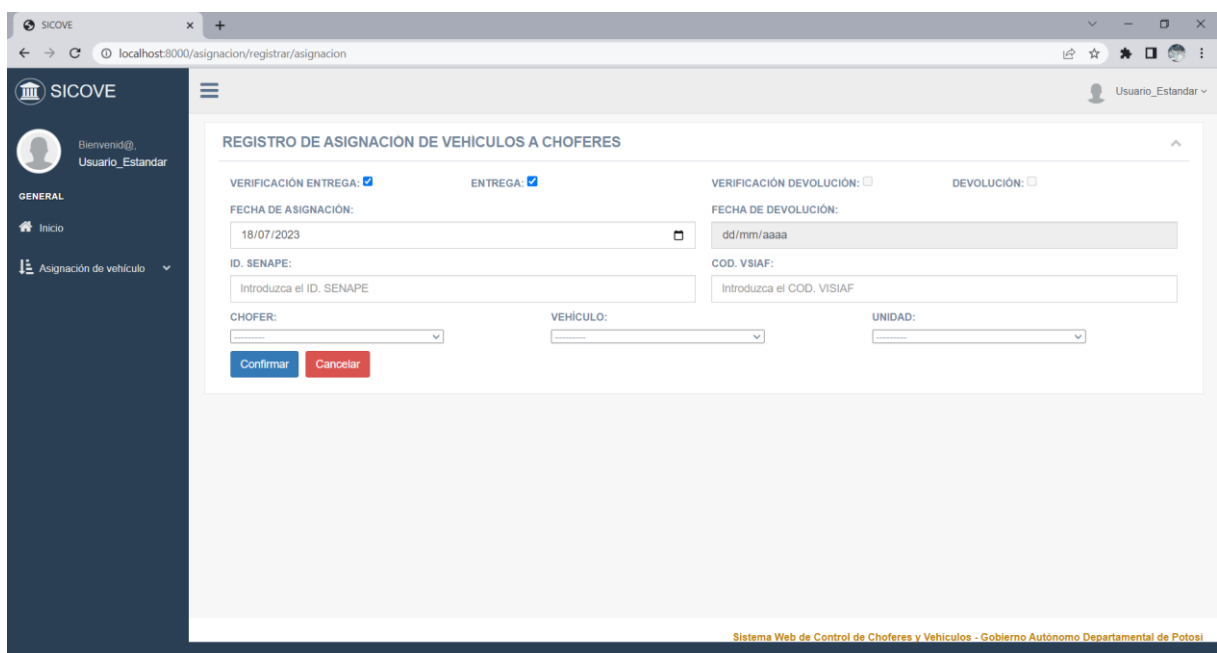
SICOVE

localhost:8000/asignacion/registrar/asignacion

SICOVE

Usuario_Estandar

Bienvenid@,
Usuario_Estandar

GENERAL

Inicio

Asignación de vehículo

REGISTRO DE ASIGNACION DE VEHICULOS A CHOFERES

VERIFICACIÓN ENTREGA: ENTREGA: VERIFICACIÓN DEVOLUCIÓN: DEVOLUCIÓN:

FECHA DE ASIGNACIÓN:
18/07/2023

FECHA DE DEVOLUCIÓN:
dd/mm/aaaa

ID. SENAPE:
Introduzca el ID. SENAPE

COD. VSIAF:
Introduzca el COD. VISIAF

CHOFER:
---------

VEHÍCULO:
---------

UNIDAD:
---------

Confirmar Cancelar

Sistema Web de Control de Choferes y Vehiculos - Gobierno Autónomo Departamental de Potosi